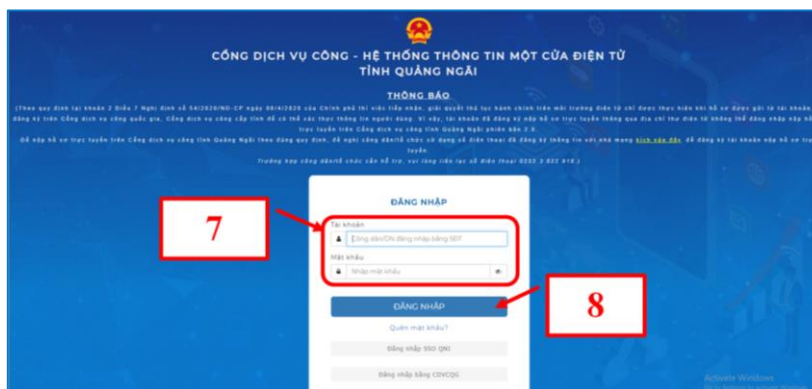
CỔNG DỊCH VỤ CÔNG - HỆ THỐNG THÔNG TIN MỘT CỬA ĐIỆN TỬ
TỈNH QUẢNG NGÃI

THÔNG BÁO

(Theo quy định tại khoản 2 Điều 7 Nghị định số 54/2020/NĐ-CP ngày 08/4/2020 của Chính phủ thì việc tiếp nhận, giải quyết thủ tục hành chính trên môi trường điện tử chỉ được thực hiện khi hồ sơ được gửi từ tài khoản đăng ký trên Cổng dịch vụ công quốc gia, Cổng dịch vụ công cấp tỉnh để có thể xác thực thông tin người dùng. Vì vậy, tài khoản đã đăng ký nộp hồ sơ trực tuyến thông qua địa chỉ thư điện tử không thể đăng nhập nộp hồ sơ trực tuyến trên Cổng dịch vụ công tỉnh Quảng Ngãi phiên bản 2.0.

Để nộp hồ sơ trực tuyến trên Cổng dịch vụ công tỉnh Quảng Ngãi theo đúng quy định, đề nghị công dân/tổ chức sử dụng số điện thoại để đăng ký thông tin với nhà mạng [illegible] để đăng ký tài khoản nộp hồ sơ trực tuyến.

Trường hợp công dân/tổ chức cần hỗ trợ, vui lòng liên lạc số điện thoại 0255 3 822 818.)

ĐĂNG NHẬP

Tài khoản

Công dân/DN đăng nhập bằng SĐT

Mật khẩu

Nhập mật khẩu

ĐĂNG NHẬP

Quên mật khẩu?

Đăng nhập SSO QNG

Đăng nhập bằng CDVCQG

7

8

Activate Windows